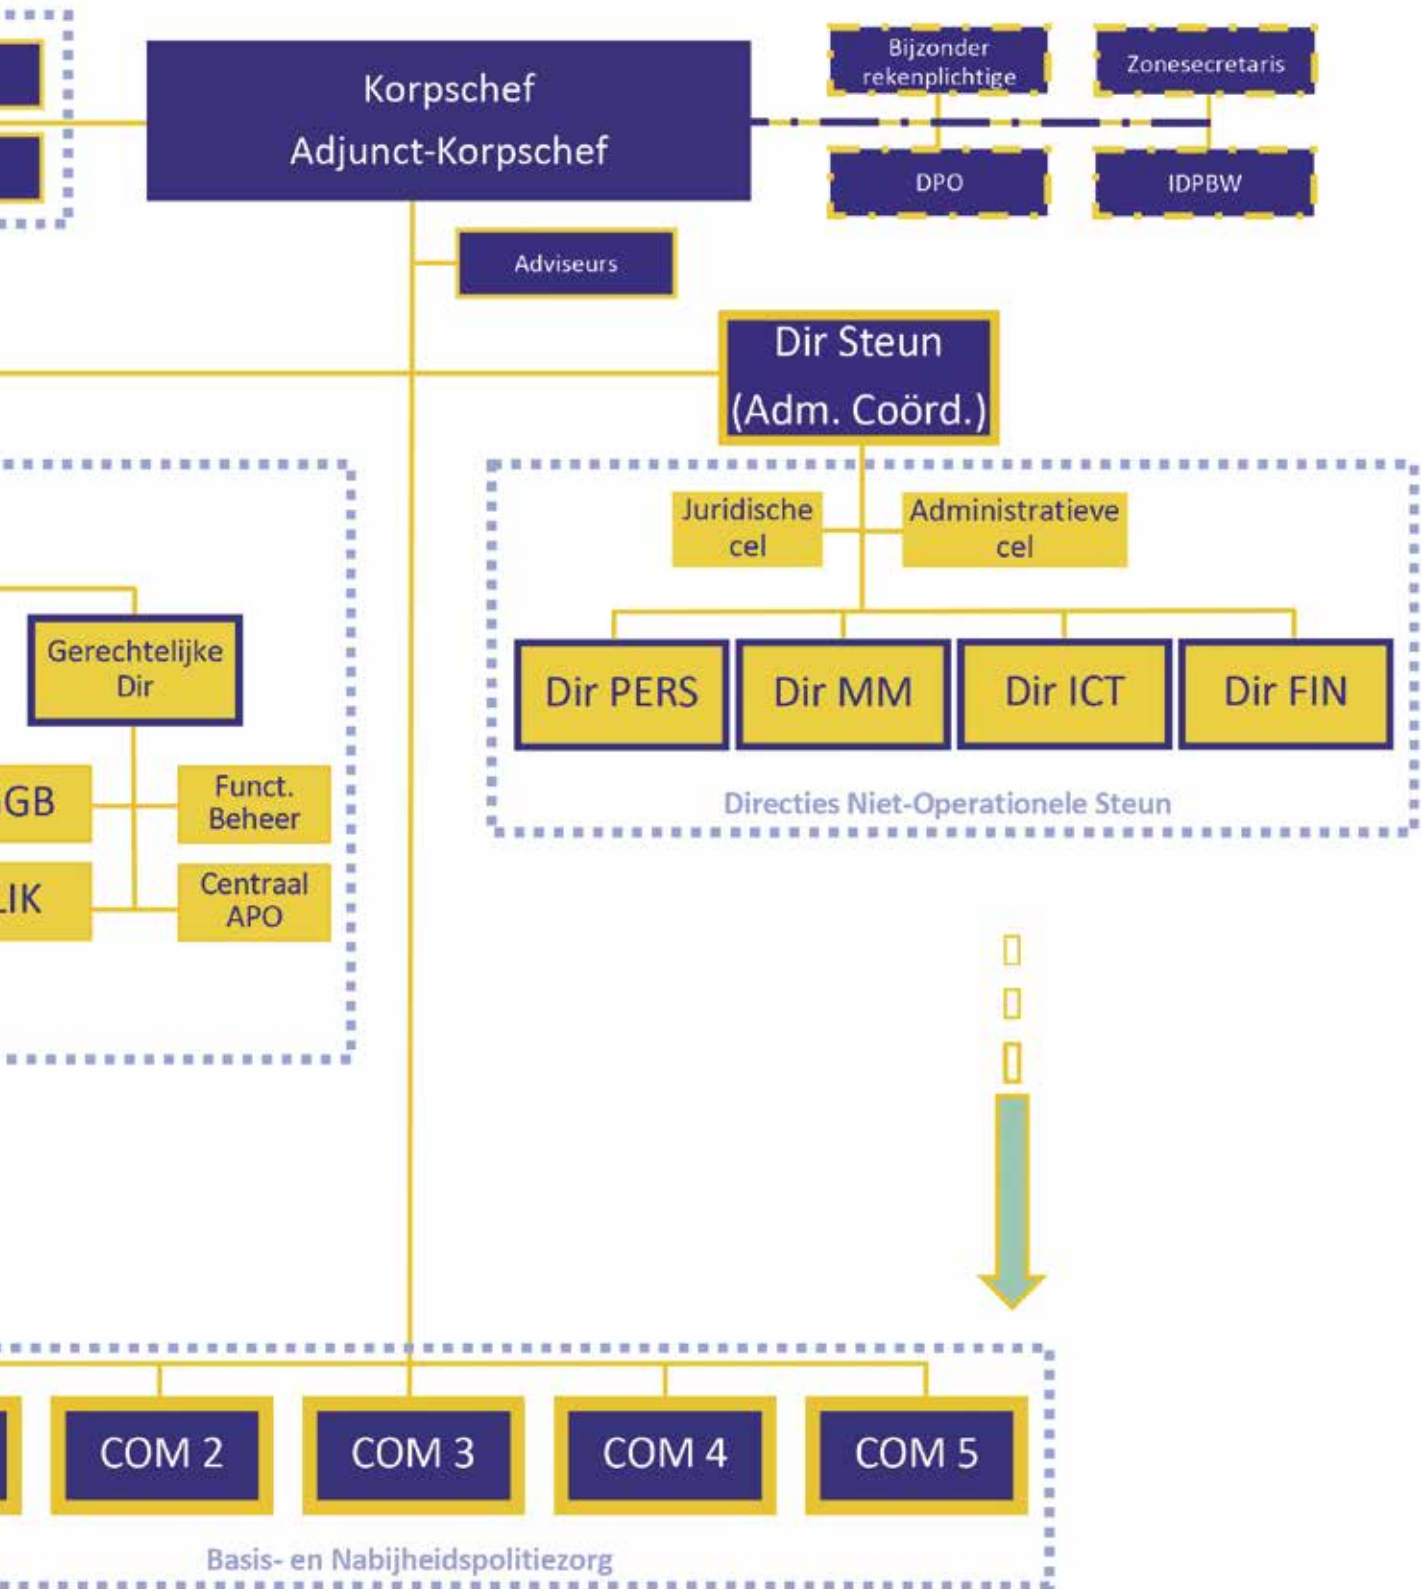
Korpschef
Adjunct-Korpschef

Bijzonder rekenplichtige

Zonesecretaris

DPO

IDPBW

Adviseurs

Dir Steun
(Adm. Coörd.)

Juridische cel

Administratieve cel

Dir PERS

Dir MM

Dir ICT

Dir FIN

Directies Niet-Operationele Steun

Gerechtelijke Dir

GB

Funct. Beheer

LIK

Centraal APO

COM 2

COM 3

COM 4

COM 5

Basis- en Nabijheidspolitiezorg